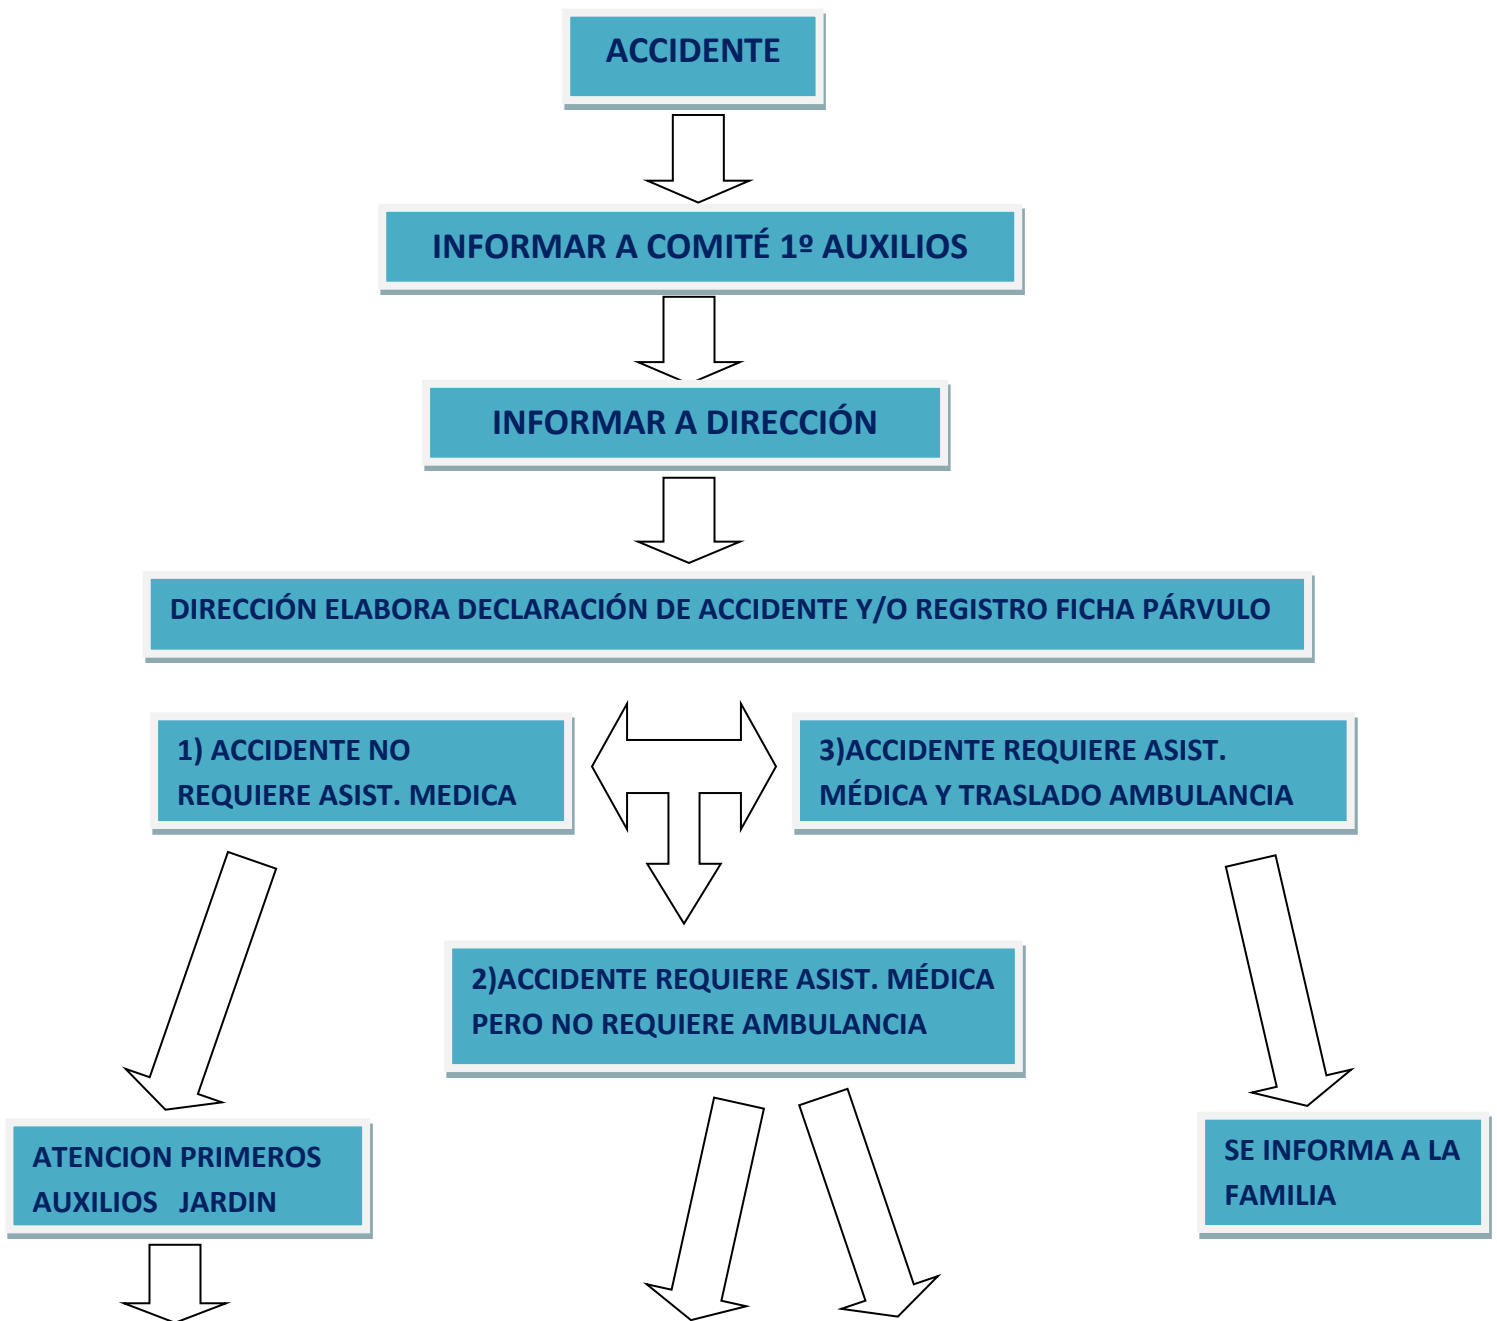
ACCIDENTE

INFORMAR A COMITÉ 1º AUXILIOS

INFORMAR A DIRECCIÓN

DIRECCIÓN ELABORA DECLARACIÓN DE ACCIDENTE Y/O REGISTRO FICHA PÁRVULO

1) ACCIDENTE NO REQUIERE ASIST. MEDICA

3)ACCIDENTE REQUIERE ASIST. MÉDICA Y TRASLADO AMBULANCIA

2)ACCIDENTE REQUIERE ASIST. MÉDICA PERO NO REQUIERE AMBULANCIA

ATENCION PRIMEROS AUXILIOS JARDIN

SE INFORMA A LA FAMILIA